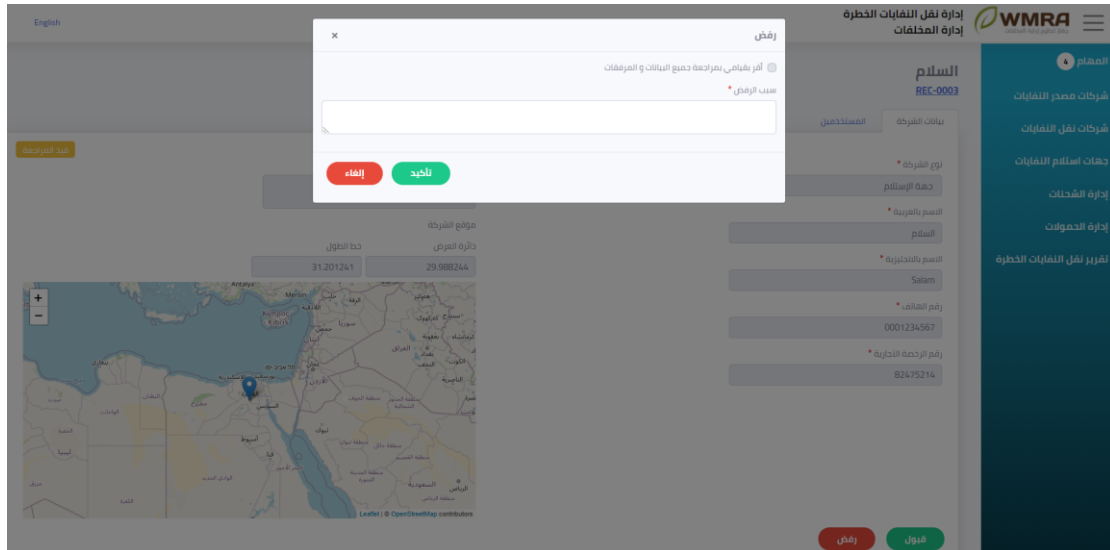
English

WMRA
جهاز تنظيم إدارة المخلفات

إدارة نقل النفايات الخطرة
إدارة المخلفات

المهام 4
شركات مصدر النفايات
شركات نقل النفايات
جهات استلام النفايات
إدارة الشحنات
إدارة الحمولات
تقرير نقل النفايات الخطرة

السلام
REC-0003

بيانات الشركة
المستخدمين

قيد المراجعة

نوع الشركة *
جهة الإستلام

الاسم بالعربية *
السلام

الاسم بالانجليزية *
Salam

رقم الهاتف *
0001234567

رقم الرخصة التجارية *
82475214

موقع الشركة
دائرة العرض
29.988244
خط الطول
31.201241

+
−

Leaflet | © OpenStreetMap contributors

قبول
رفض

رفض
×
أقر بقيامي بمراجعة جميع البيانات و المرفقات
سبب الرفض *

تأكيد
إلغاء